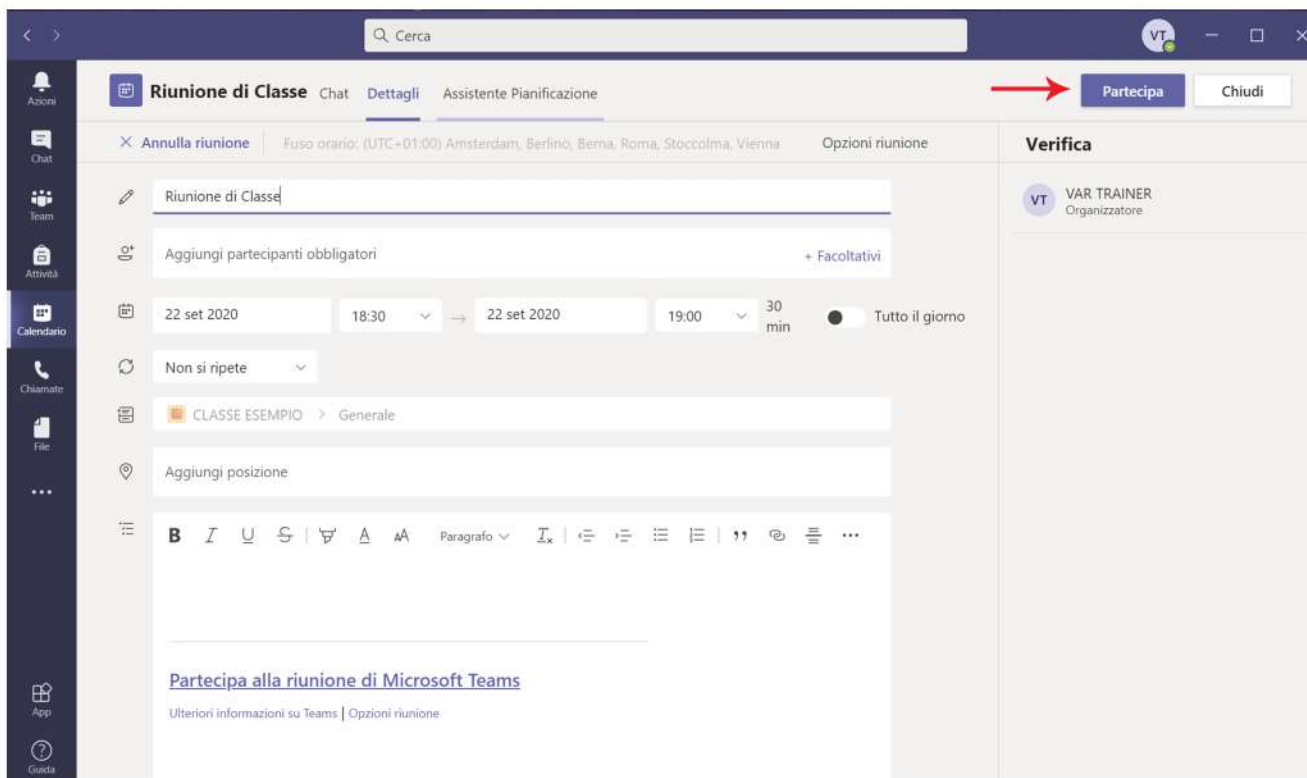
Cerca

VT

Azioni
Chat
Team
Attività
Calendario
Chiamate
File
...
App
Guida

Riunione di Classe Chat Dettagli Assistente Pianificazione

Partecipa Chiudi

× Annulla riunione | Fuso orario: (UTC+01:00) Amsterdam, Berlino, Berna, Roma, Stoccolma, Vienna Opzioni riunione

Verifica

VT VAR TRAINER
Organizzatore

Riunione di Classe

Aggiungi partecipanti obbligatori + Facoltativi

22 set 2020 18:30 → 22 set 2020 19:00 30 min Tutto il giorno

Non si ripete

CLASSE ESEMPIO > Generale

Aggiungi posizione

B I U S A A Paragrafo $I_x$ ,, ...

Partecipa alla riunione di Microsoft Teams

Ulteriori informazioni su Teams | Opzioni riunione